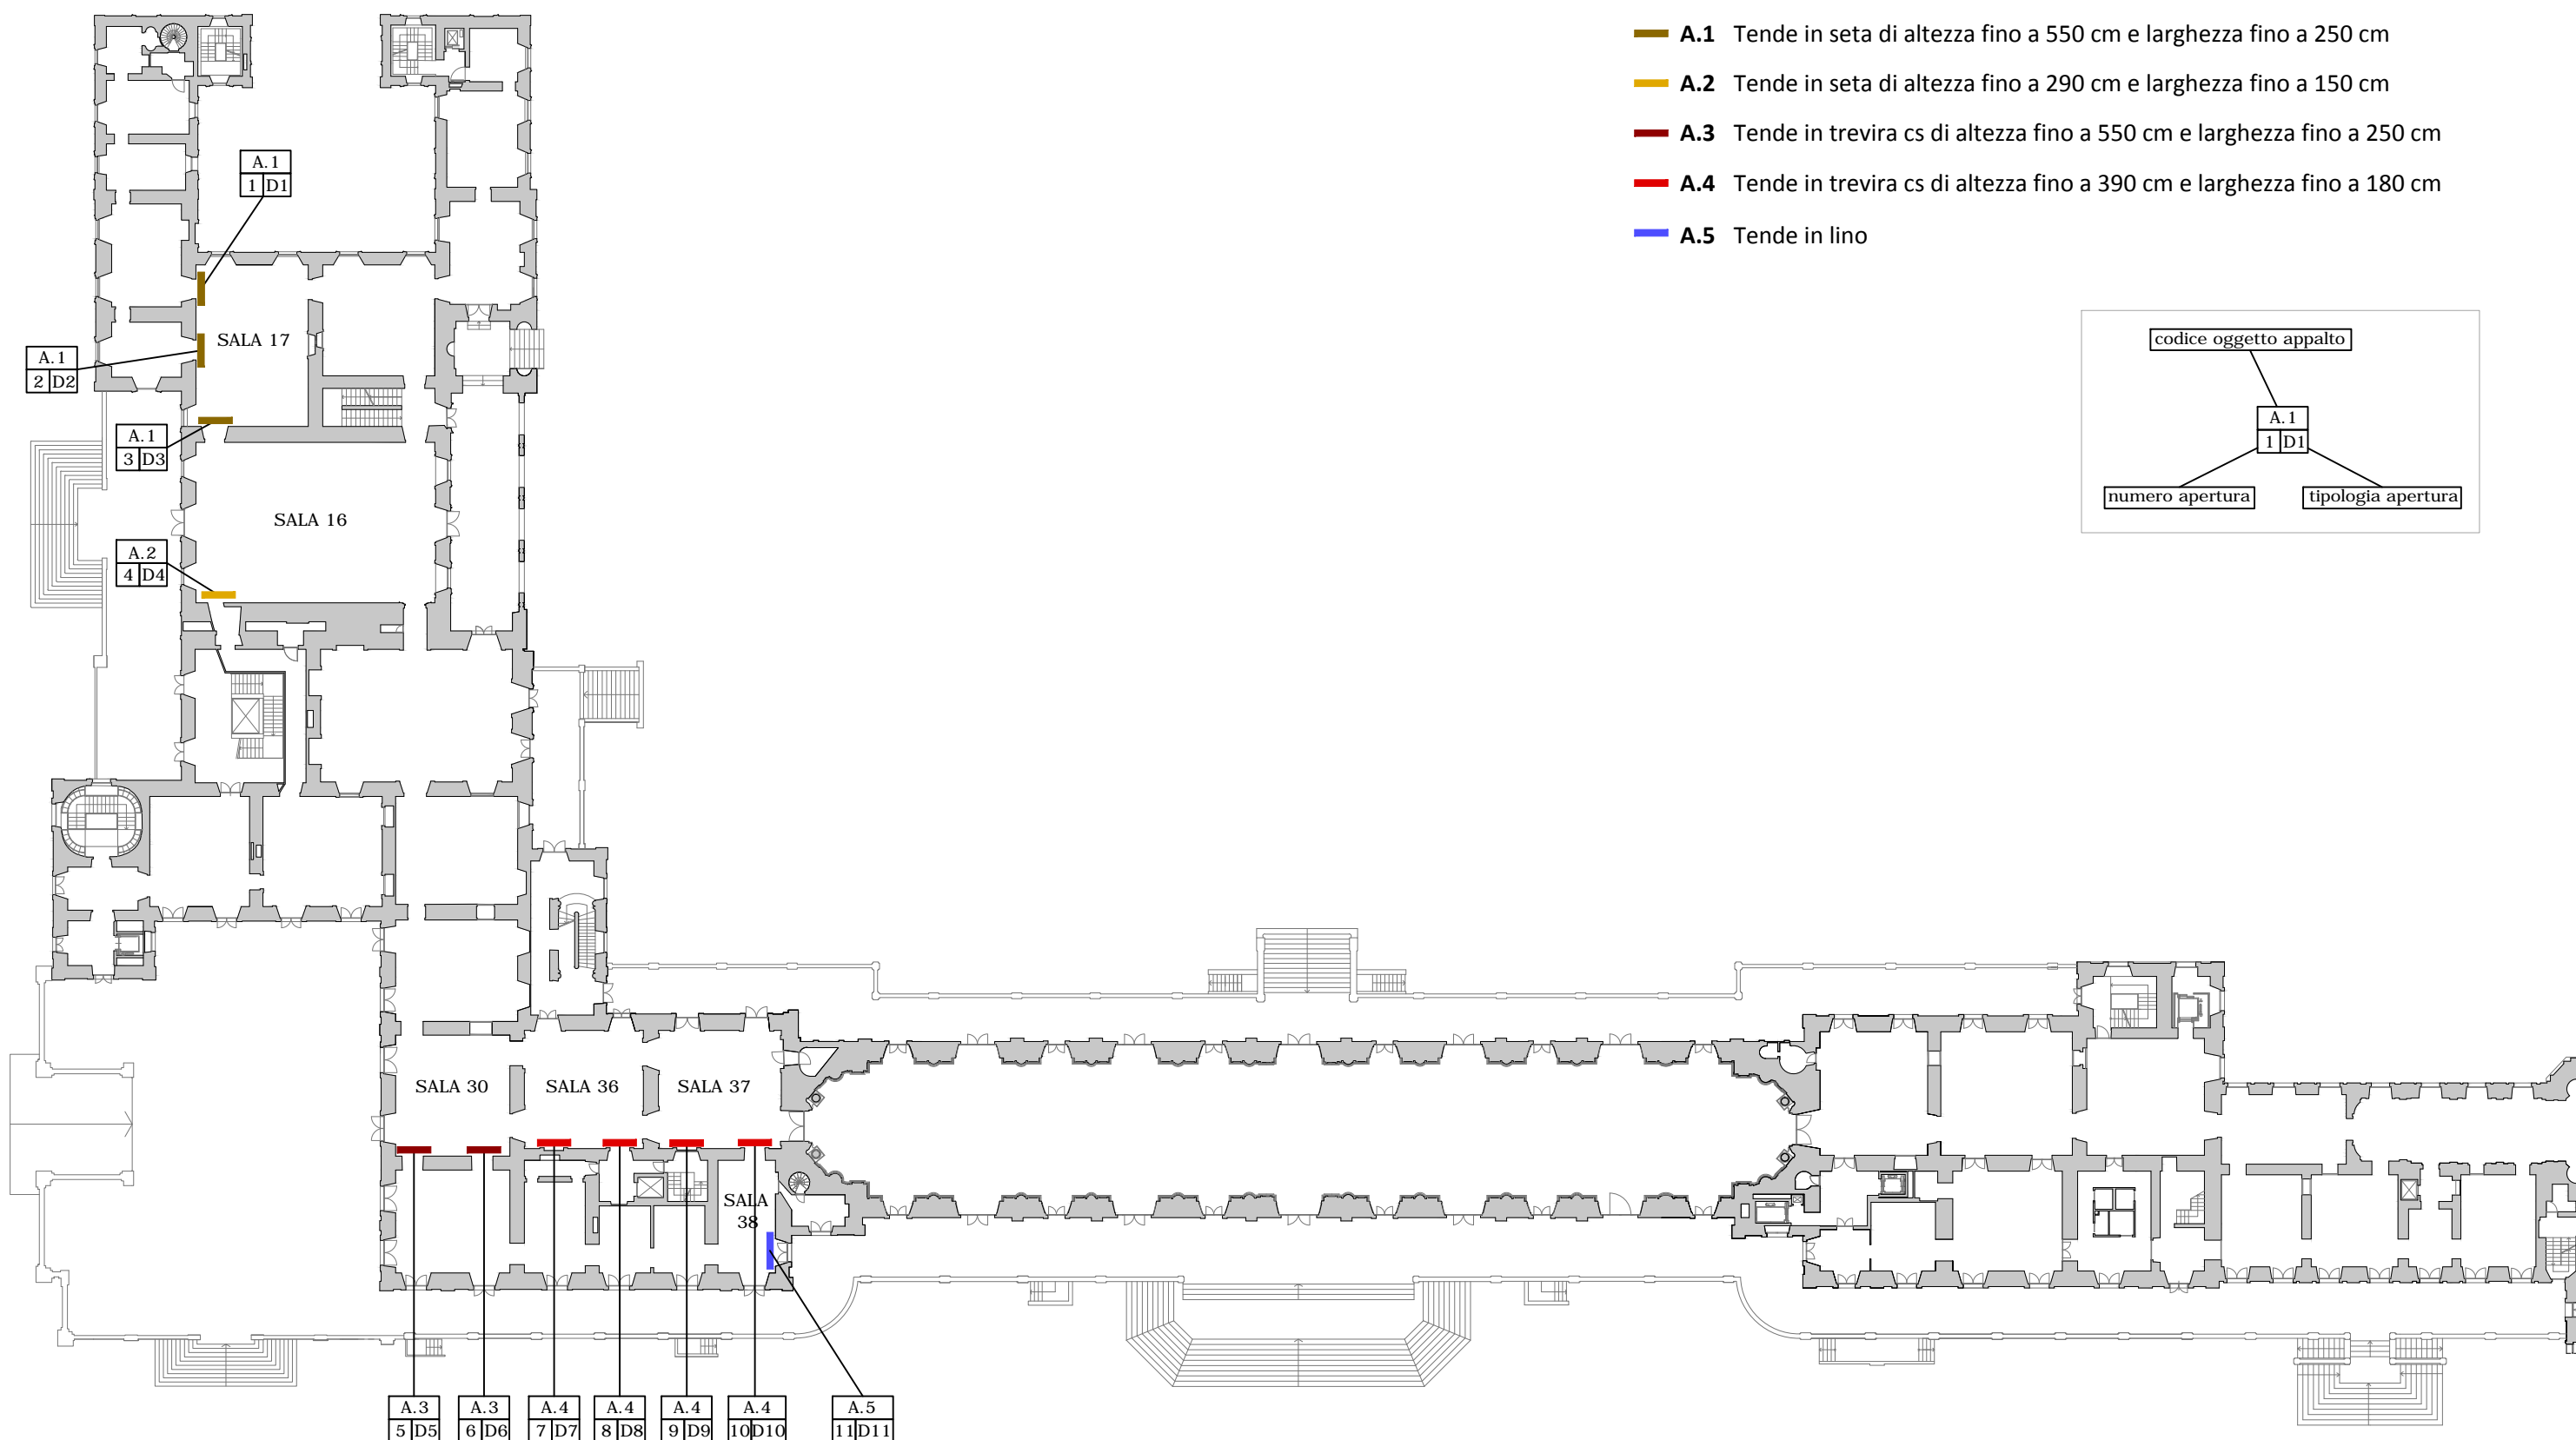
A.1 Tende in seta di altezza fino a 550 cm e larghezza fino a 250 cm
A.2 Tende in seta di altezza fino a 290 cm e larghezza fino a 150 cm
A.3 Tende in trevira cs di altezza fino a 550 cm e larghezza fino a 250 cm
A.4 Tende in trevira cs di altezza fino a 390 cm e larghezza fino a 180 cm
A.5 Tende in lino

codice oggetto appalto
A.1
1 D1
numero apertura
tipologia apertura

A.1
1 D1

A.1
2 D2

SALA 17

A.1
3 D3

SALA 16

A.2
4 D4

SALA 30
SALA 36
SALA 37
SALA 38

A.3
5 D5
A.3
6 D6
A.4
7 D7
A.4
8 D8
A.4
9 D9
A.4
10 D10
A.5
11 D11